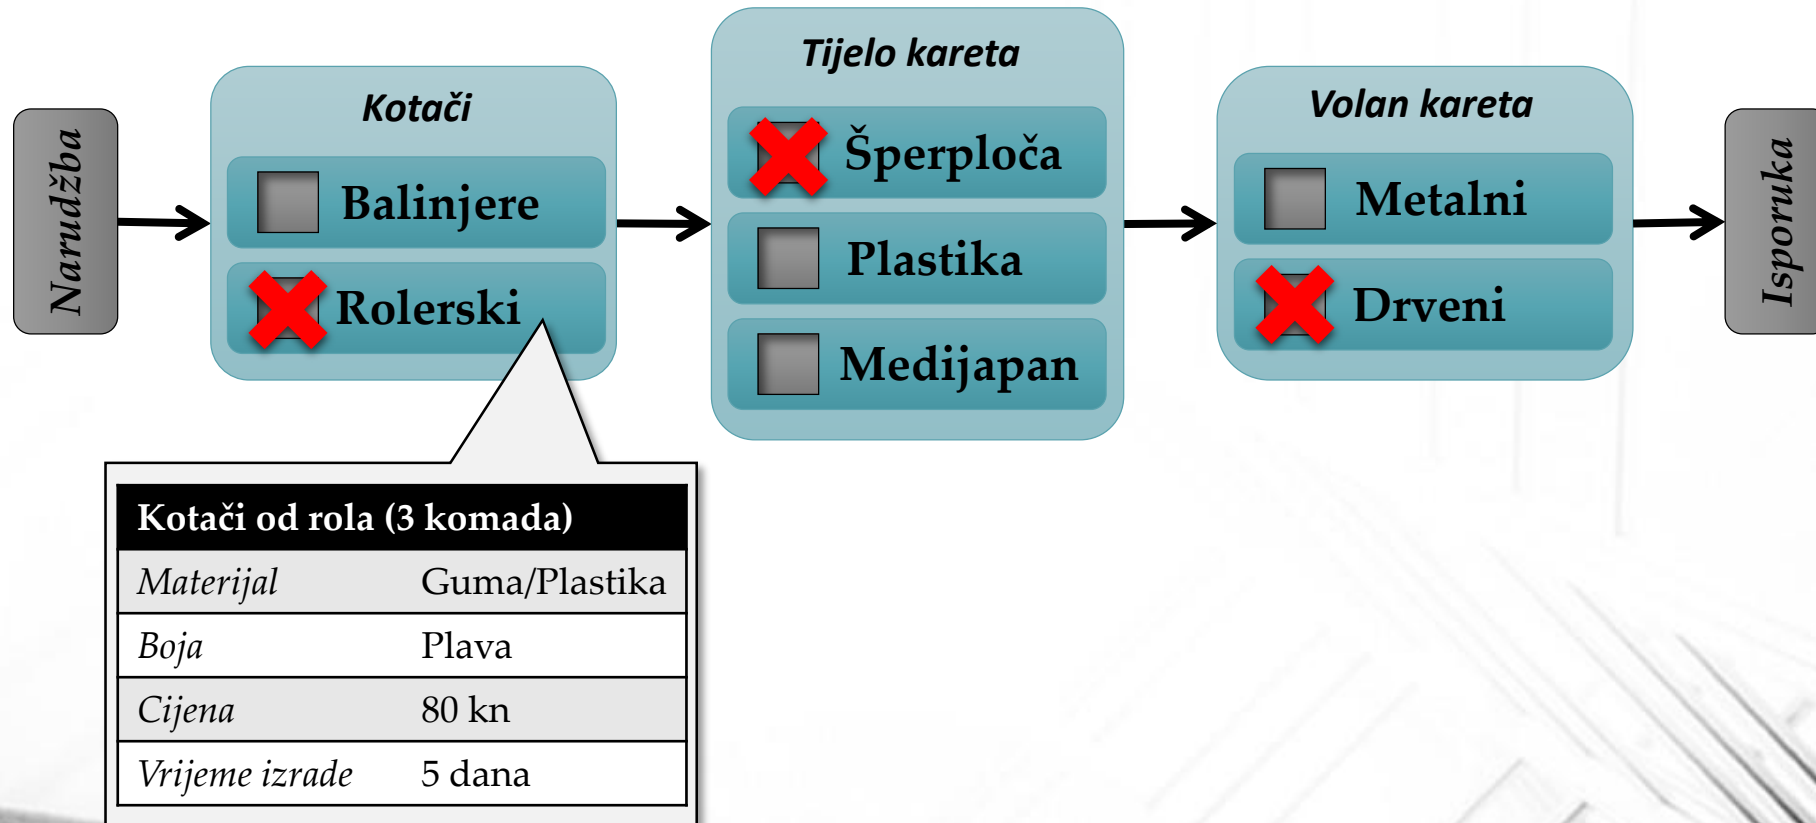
Narudžba

Kotači

Balinjere

Rolerski

Tijelo kareta

Šperploča

Plastika

Medijapan

Volan kareta

Metalni

Drveni

Isporuka

| Kotači od rola (3 komada) | |
|---|---|
| Materijal | Guma/Plastika |
| Boja | Plava |
| Cijena | 80 kn |
| Vrijeme izrade | 5 dana |